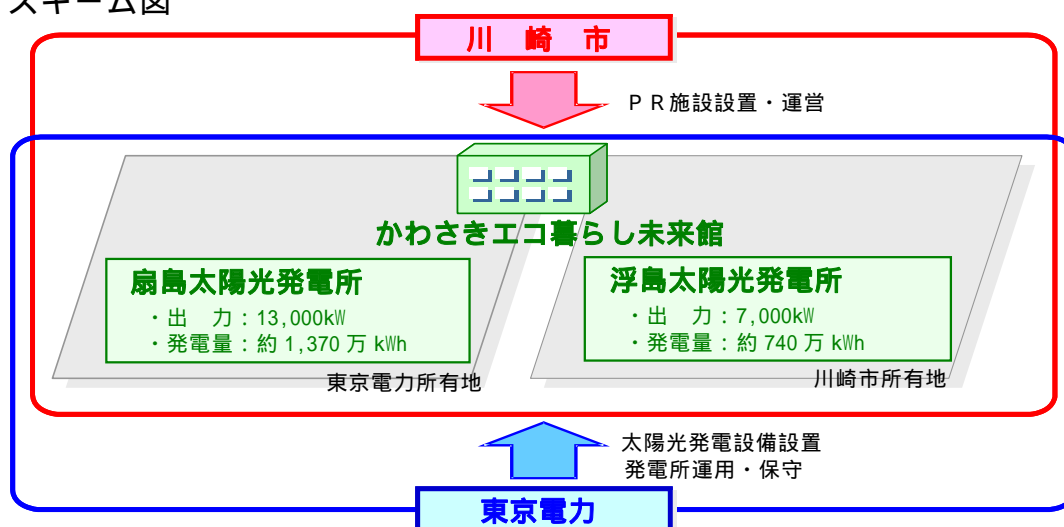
スキーム図

川 崎 市

ＰＲ施設設置・運営

かわさきエコ暮らし未来館

扇島太陽光発電所

・出　力：13,000kW
・発電量：約 1,370 万 kWh

浮島太陽光発電所

・出　力：7,000kW
・発電量：約 740 万 kWh

東京電力所有地

川崎市所有地

太陽光発電設備設置
発電所運用・保守

東京電力